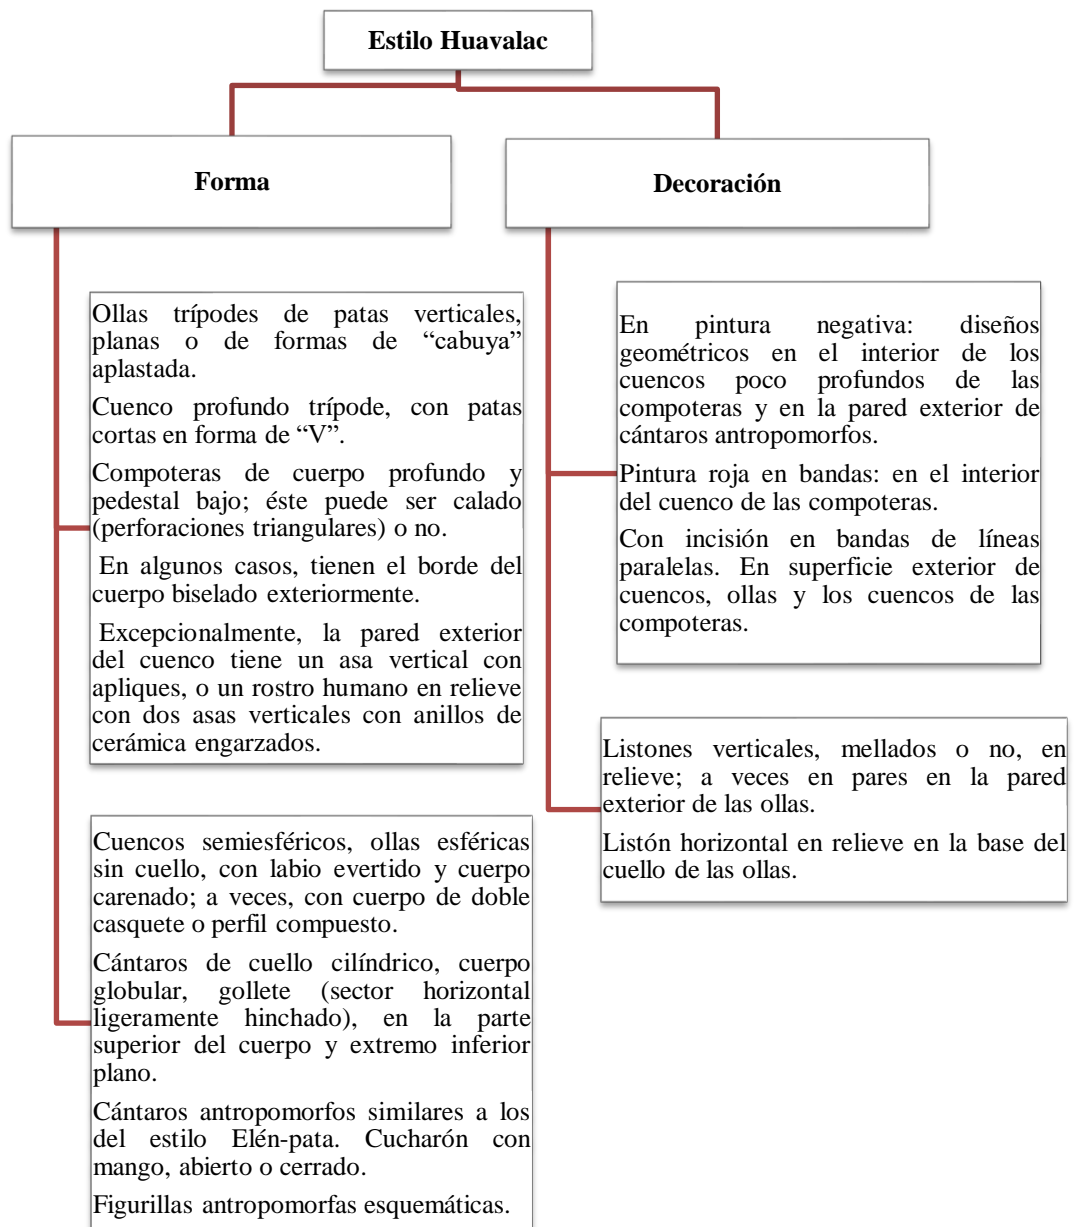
Estilo Huavalac

Forma

Decoración

Ollas trípodes de patas verticales, planas o de formas de "cabuya" aplastada.

Cuenco profundo trípode, con patas cortas en forma de "V".

Compoteras de cuerpo profundo y pedestal bajo; éste puede ser calado (perforaciones triangulares) o no.

En algunos casos, tienen el borde del cuerpo biselado exteriormente.

Excepcionalmente, la pared exterior del cuenco tiene un asa vertical con apliques, o un rostro humano en relieve con dos asas verticales con anillos de cerámica engarzados.

Cuencos semiesféricos, ollas esféricas sin cuello, con labio evertido y cuerpo carenado; a veces, con cuerpo de doble casquete o perfil compuesto.

Cántaros de cuello cilíndrico, cuerpo globular, gollete (sector horizontal ligeramente hinchado), en la parte superior del cuerpo y extremo inferior plano.

Cántaros antropomorfos similares a los del estilo Elén-pata. Cucharón con mango, abierto o cerrado.

Figurillas antropomorfas esquemáticas.

En pintura negativa: diseños geométricos en el interior de los cuencos poco profundos de las compoteras y en la pared exterior de cántaros antropomorfos.

Pintura roja en bandas: en el interior del cuenco de las compoteras.

Con incisión en bandas de líneas paralelas. En superficie exterior de cuencos, ollas y los cuencos de las compoteras.

Listones verticales, mellados o no, en relieve; a veces en pares en la pared exterior de las ollas.

Listón horizontal en relieve en la base del cuello de las ollas.